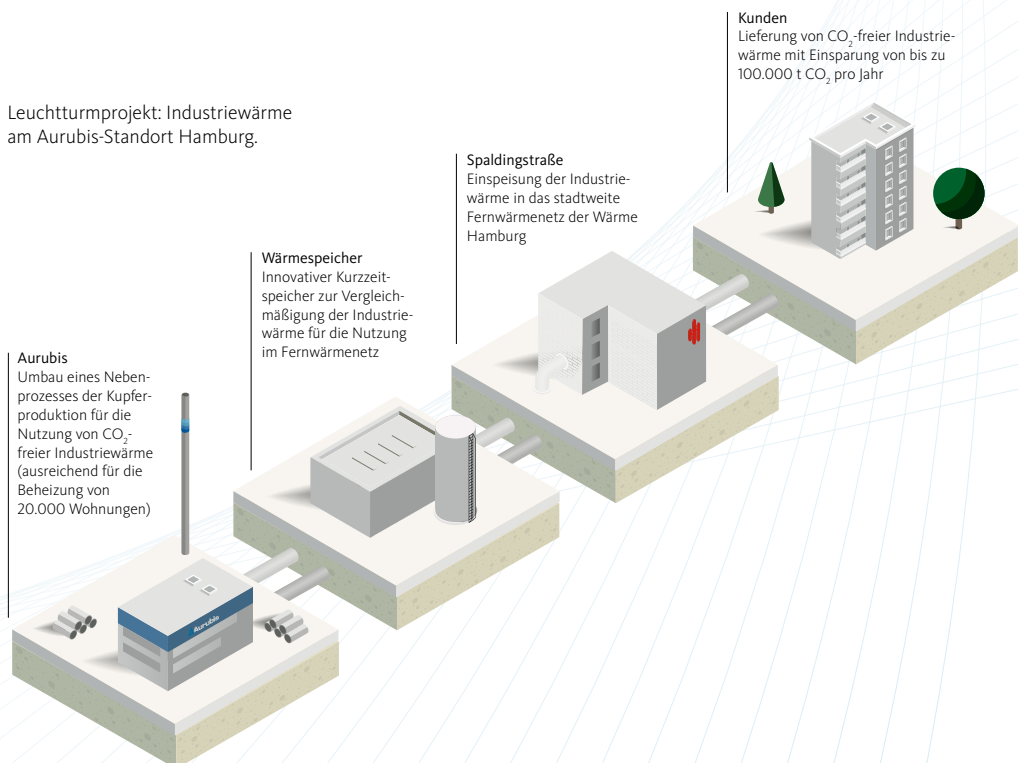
Leuchtturmprojekt: Industriewärme am Aurubis-Standort Hamburg.

Kunden
Lieferung von $CO_2$-freier Industriewärme mit Einsparung von bis zu 100.000 t $CO_2$ pro Jahr

Spaldingstraße
Einspeisung der Industriewärme in das stadtweite Fernwärmenetz der Wärme Hamburg

Wärmespeicher
Innovativer Kurzzeitspeicher zur Vergleichmäßigung der Industriewärme für die Nutzung im Fernwärmenetz

Aurubis
Umbau eines Nebenprozesses der Kupferproduktion für die Nutzung von $CO_2$-freier Industriewärme (ausreichend für die Beheizung von 20.000 Wohnungen)

Aurubis